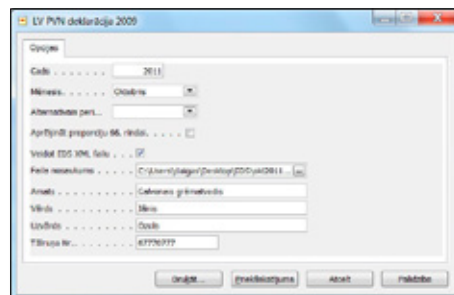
LV PVN deklarācija 2009

Opcijas

Gads . . . . . . . . 2011

Mēnesis . . . . . . . Oktobris

Alternatīvais peri...

Aprēķināt proporciju 66. rindai . . . . .

Veidot EDS XML failu . . .

Faila nosaukums . . . . . . C:\Users\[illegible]\Desktop\EDS\pvn2011...

Amats . . . . . . . . Galvenais grāmatvedis

Vārds . . . . . . . . Jānis

Uzvārds . . . . . . . Ozols

Tālruņa Nr. . . . . . . 67776777

Drukāt... | Priekšskatījums | Atcelt | Palīdzība